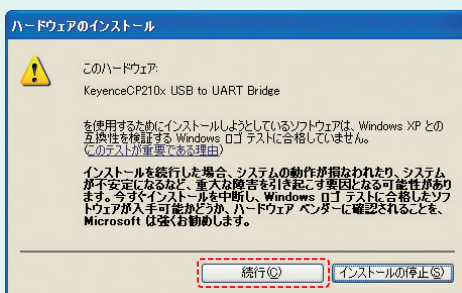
ハードウェアのインストール

このハードウェア:

KeyenceCP210x USB to UART Bridge

を使用するためにインストールしようとしているソフトウェアは、Windows XP との互換性を検証する Windows ロゴ テストに合格していません。(このテストが重要である理由)

インストールを続行した場合、システムの動作が損なわれたり、システムが不安定になるなど、重大な障害を引き起こす要因となる可能性があります。今すぐインストールを中断し、Windows ロゴ テストに合格したソフトウェアが入手可能かどうか、ハードウェア ベンダーに確認されることを、Microsoft は強くお勧めします。

続行(C)

インストールの停止(S)